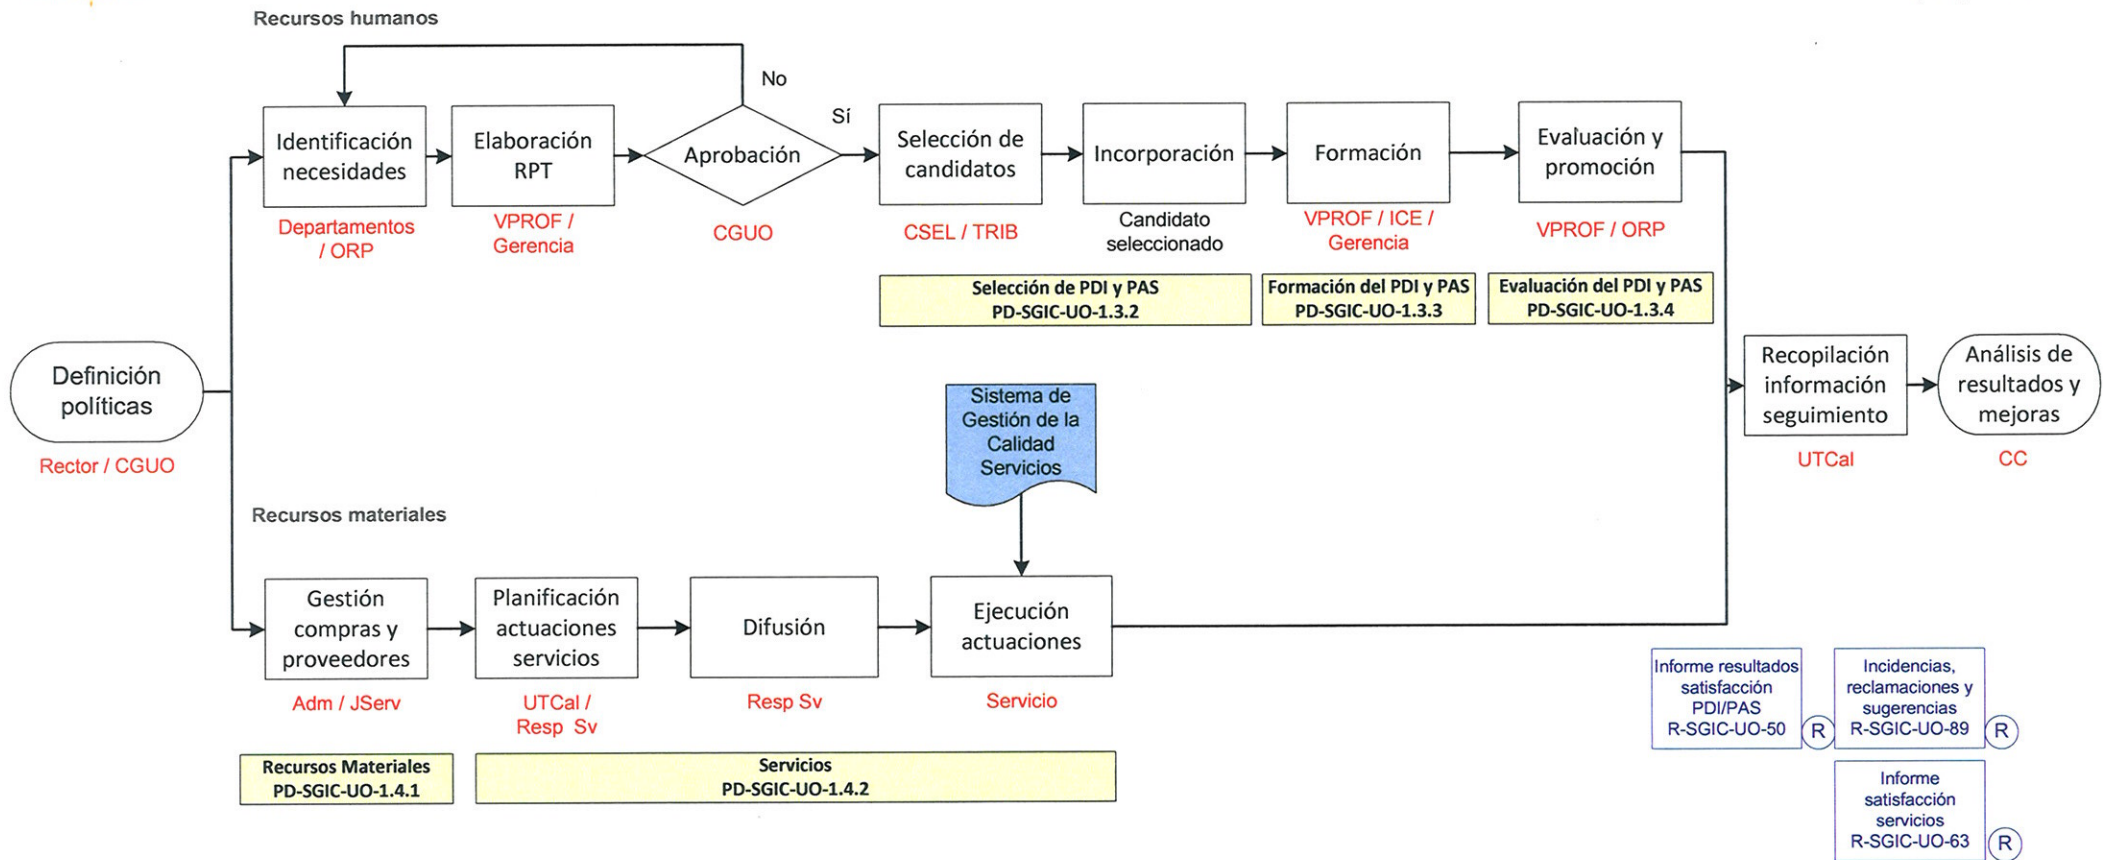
Recursos humanos

Identificación necesidades
Departamentos / ORP

Elaboración RPT
VPROF / Gerencia

No

Aprobación
CGUO

Sí

Selección de candidatos
CSEL / TRIB

Incorporación
Candidato seleccionado

Formación
VPROF / ICE / Gerencia

Evaluación y promoción
VPROF / ORP

Selección de PDI y PAS
PD-SGIC-UO-1.3.2

Formación del PDI y PAS
PD-SGIC-UO-1.3.3

Evaluación del PDI y PAS
PD-SGIC-UO-1.3.4

Definición políticas
Rector / CGUO

Recopilación información seguimiento
UTCal

Análisis de resultados y mejoras
CC

Sistema de Gestión de la Calidad Servicios

Recursos materiales

Gestión compras y proveedores
Adm / JServ

Planificación actuaciones servicios
UTCal / Resp Sv

Difusión
Resp Sv

Ejecución actuaciones
Servicio

Recursos Materiales
PD-SGIC-UO-1.4.1

Servicios
PD-SGIC-UO-1.4.2

Informe resultados satisfacción PDI/PAS
R-SGIC-UO-50 R

Incidencias, reclamaciones y sugerencias
R-SGIC-UO-89 R

Informe satisfacción servicios
R-SGIC-UO-63 R